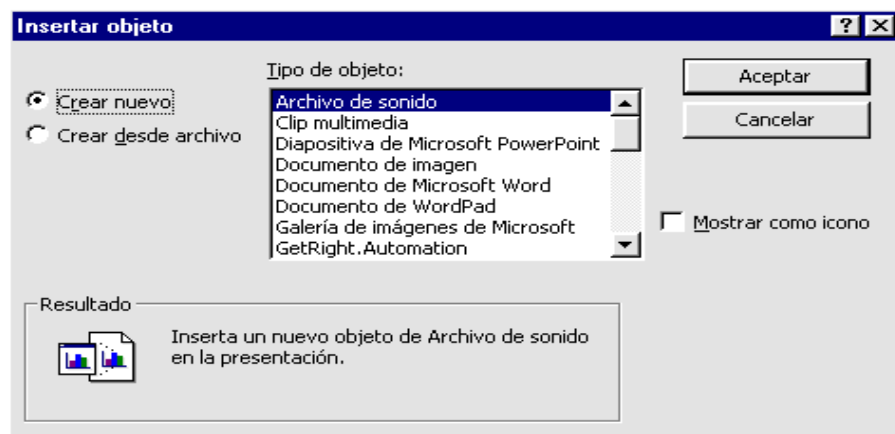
Insertar objeto

?

X

Crear nuevo

Crear desde archivo

Tipo de objeto:

Archivo de sonido
Clip multimedia
Diapositiva de Microsoft PowerPoint
Documento de imagen
Documento de Microsoft Word
Documento de WordPad
Galería de imágenes de Microsoft
GetRight.Automation

Aceptar

Cancelar

Mostrar como icono

Resultado

Inserta un nuevo objeto de Archivo de sonido en la presentación.